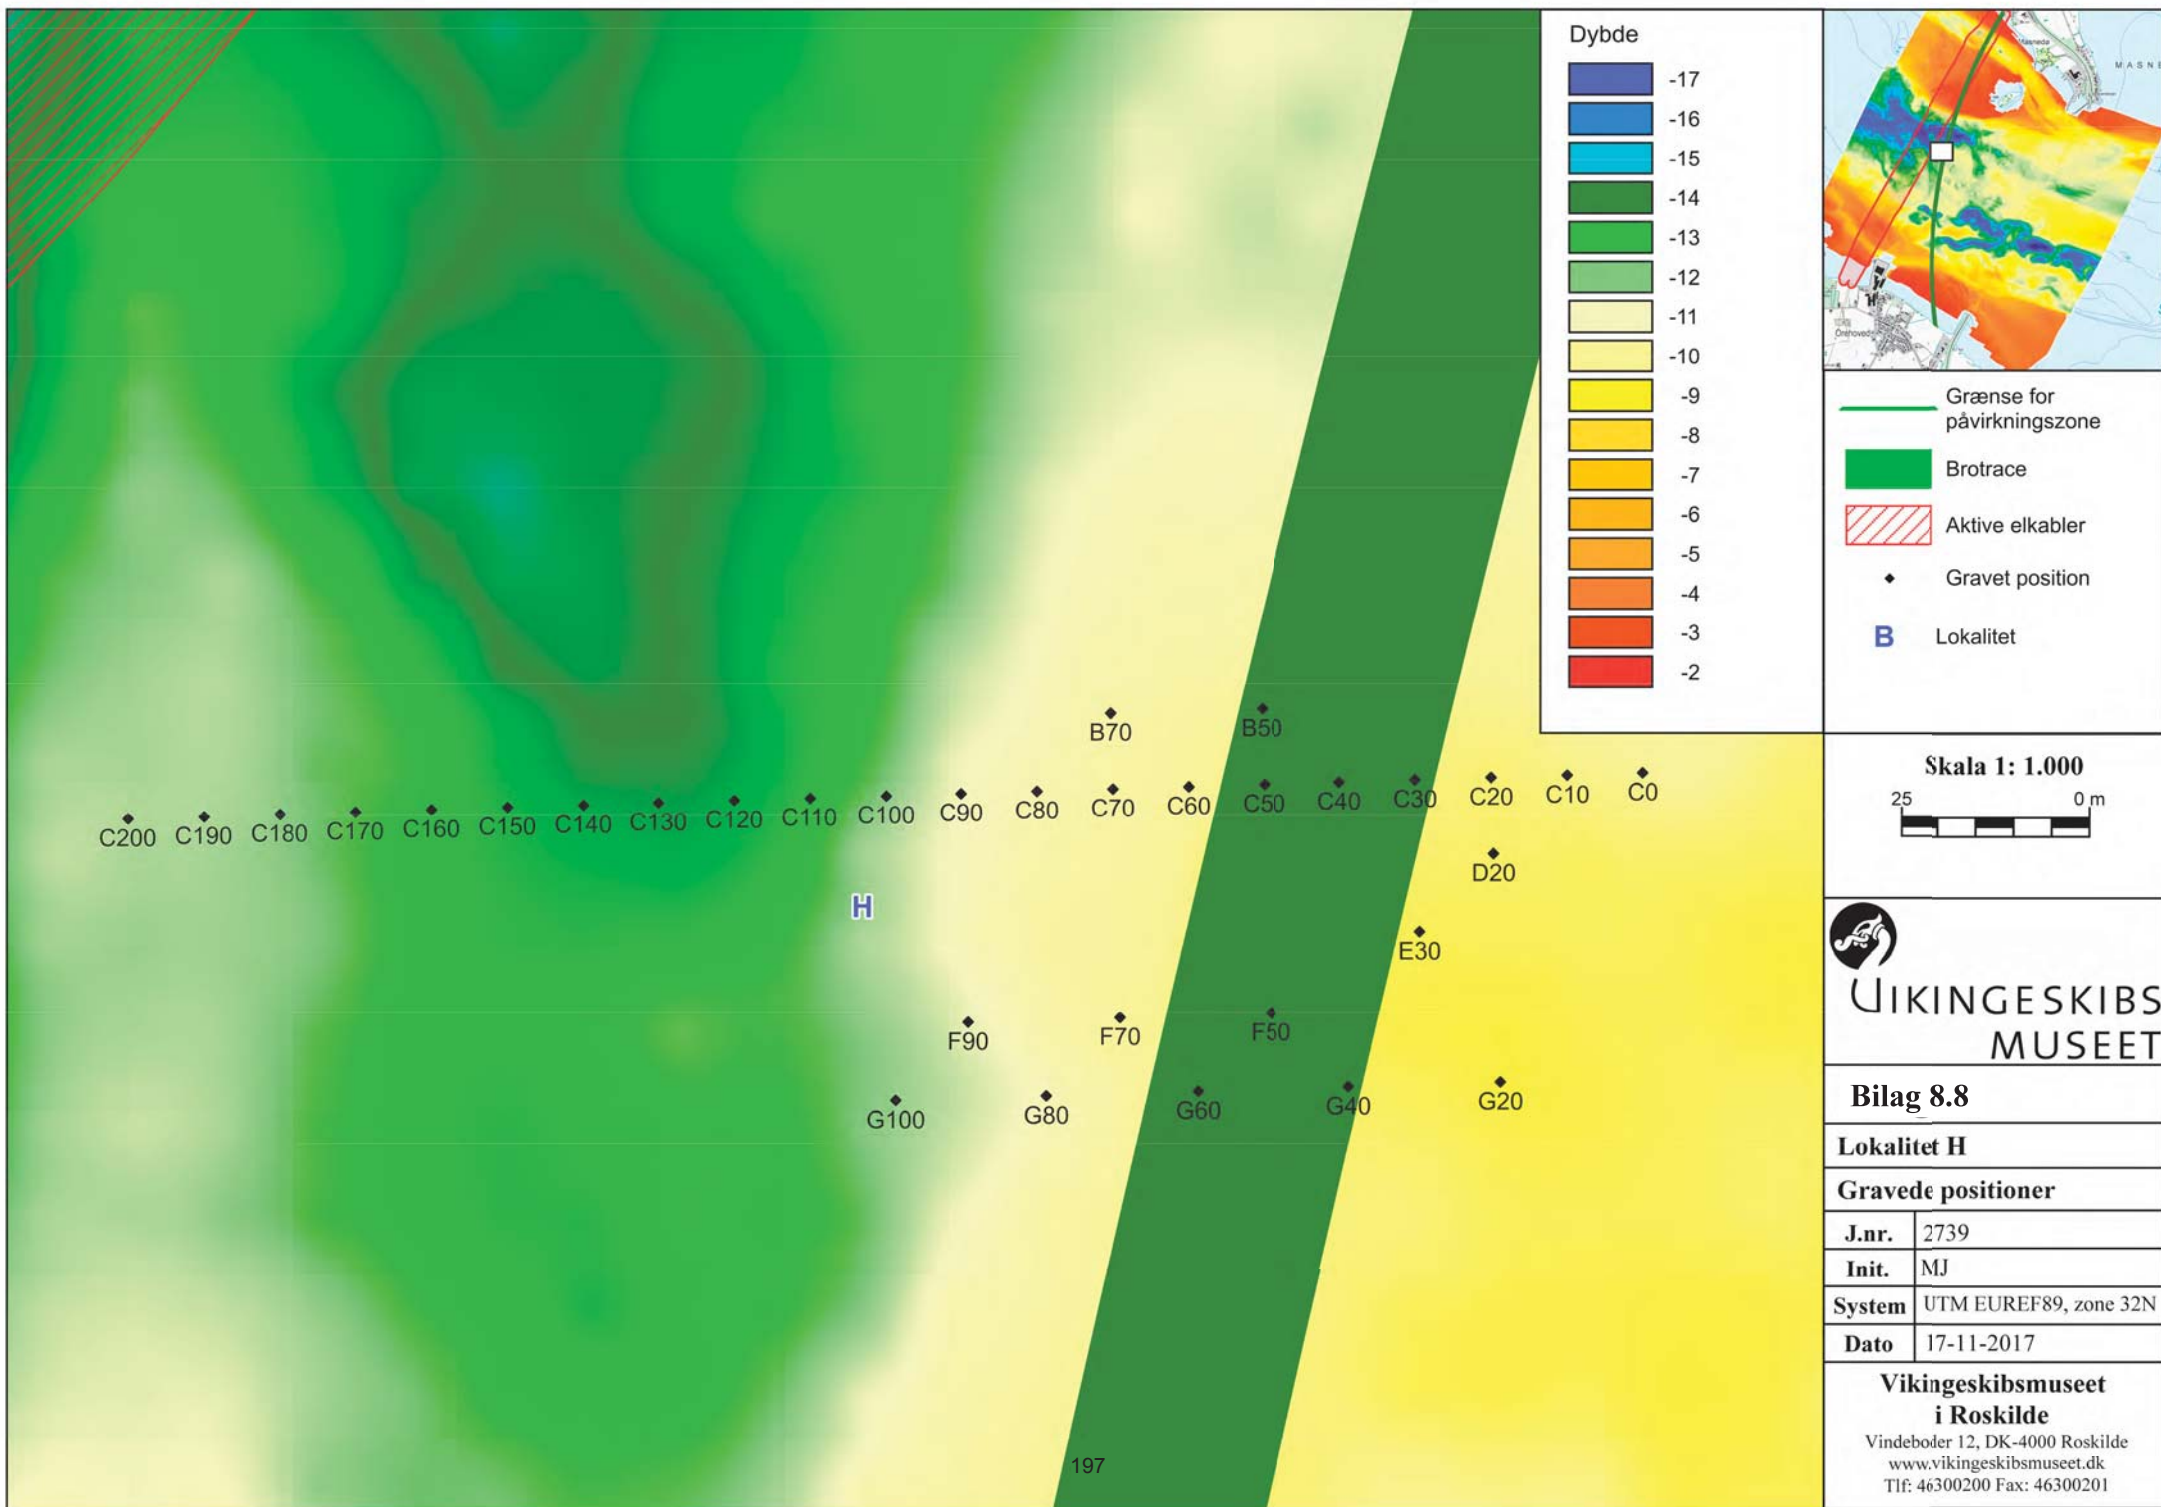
B70 B50

C200 C190 C180 C170 C160 C150 C140 C130 C120 C110 C100 C90 C80 C70 C60 C50 C40 C30 C20 C10 C0

D20

H

E30

F90 F70 F50

G100 G80 G60 G40 G20

197

Dybde

| -17 |
|---|
| -16 |
| -15 |
| -14 |
| -13 |
| -12 |
| -11 |
| -10 |
| -9 |
| -8 |
| -7 |
| -6 |
| -5 |
| -4 |
| -3 |
| -2 |

Masnedø

MASNE

Orehoved

Grænse for påvirkningszone

Brotrace

Aktive elkabler

Gravet position

B Lokalitet

Skala 1: 1.000

25 0 m

VIKINGESKIBS MUSEET

Bilag 8.8

Lokalitet H

Gravede positioner

| J.nr. | 2739 |
|---|---|
| Init. | MJ |
| System | UTM EUREF89, zone 32N |
| Dato | 17-11-2017 |

Vikingeskibsmuseet i Roskilde
Vindeboder 12, DK-4000 Roskilde
www.vikingeskibsmuseet.dk
Tlf: 46300200 Fax: 46300201